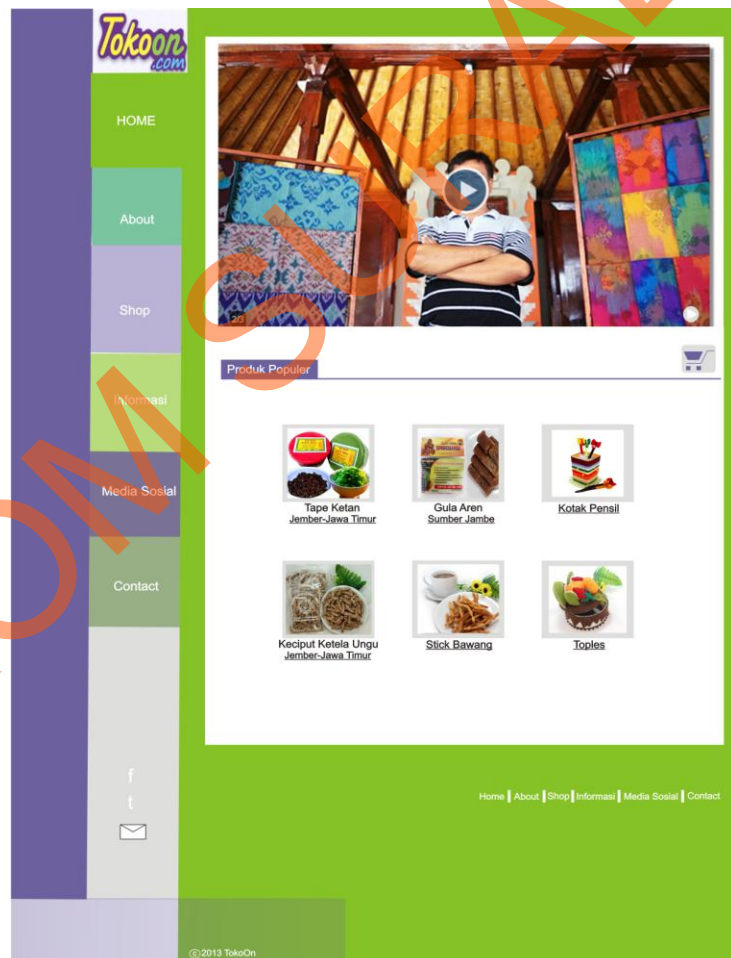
Tokoon .com

HOME

About

Shop

Informasi

Media Sosial

Contact

Produk Populer

Tape Ketan
Jember-Jawa Timur

Gula Aren
Sumber Jambe

Kotak Pensil

Keciput Ketela Ungu
Jember-Jawa Timur

Stick Bawang

Toples

f
t

Home | About | Shop | Informasi | Media Sosial | Contact

ⓒ2013 TokoOn